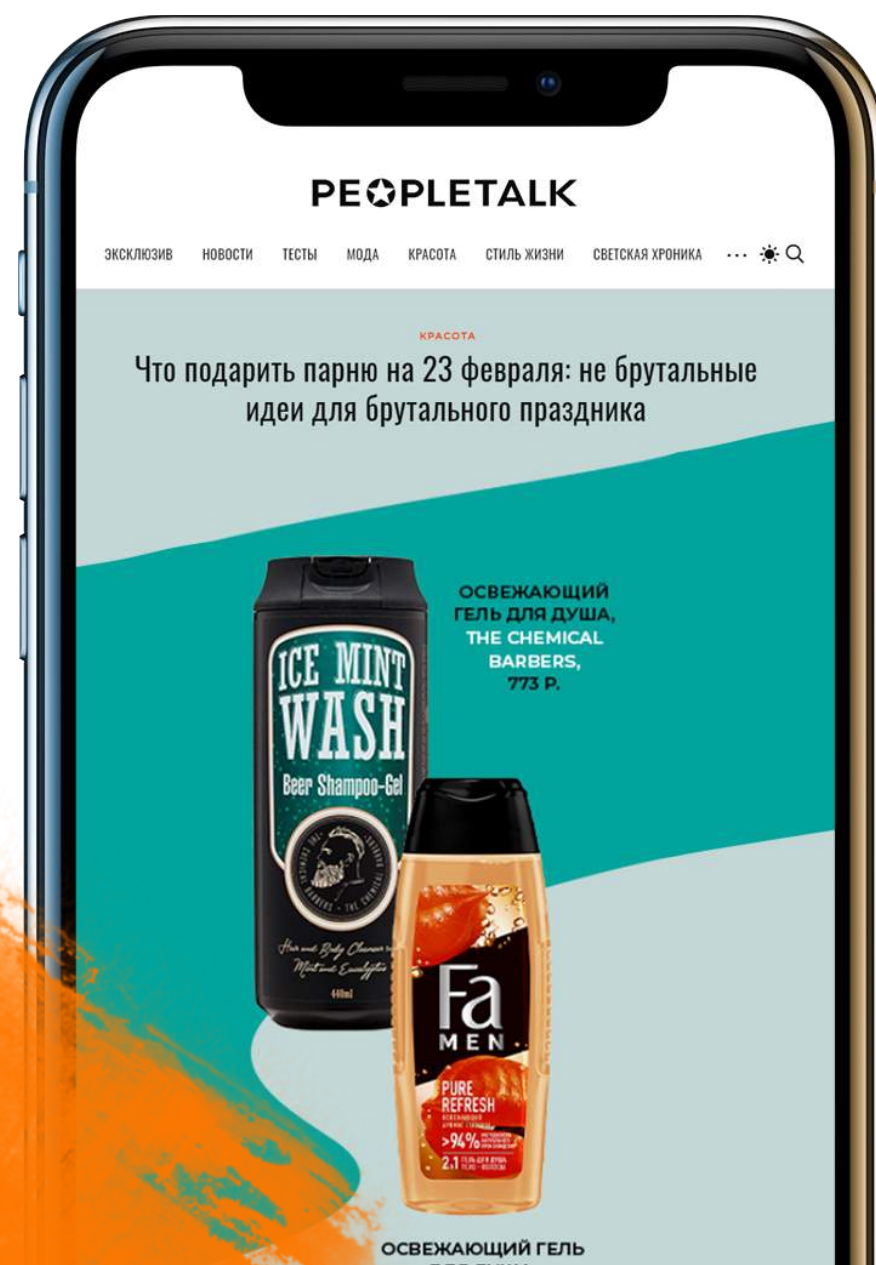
PE✪PLETALK

ЭКСКЛЮЗИВ НОВОСТИ ТЕСТЫ МОДА КРАСОТА СТИЛЬ ЖИЗНИ СВЕТСКАЯ ХРОНИКА ···

КРАСОТА

Что подарить парню на 23 февраля: не брутальные идеи для брутального праздника

ОСВЕЖАЮЩИЙ ГЕЛЬ ДЛЯ ДУША, THE CHEMICAL BARBERS, 773 Р.

ICE MINT WASH
Beer Shampoo-Gel
THE CHEMICAL BARBERS · THE CHEMICAL BARBERS
Hair and Body Cleanser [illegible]
Mint and Eucalyptus
440ml

Fa
MEN
PURE REFRESH
ОСВЕЖАЮЩИЙ
>94%
2in1 ГЕЛЬ ДЛЯ ДУША ТЕЛО+ВОЛОСЫ

ОСВЕЖАЮЩИЙ ГЕЛЬ
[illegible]